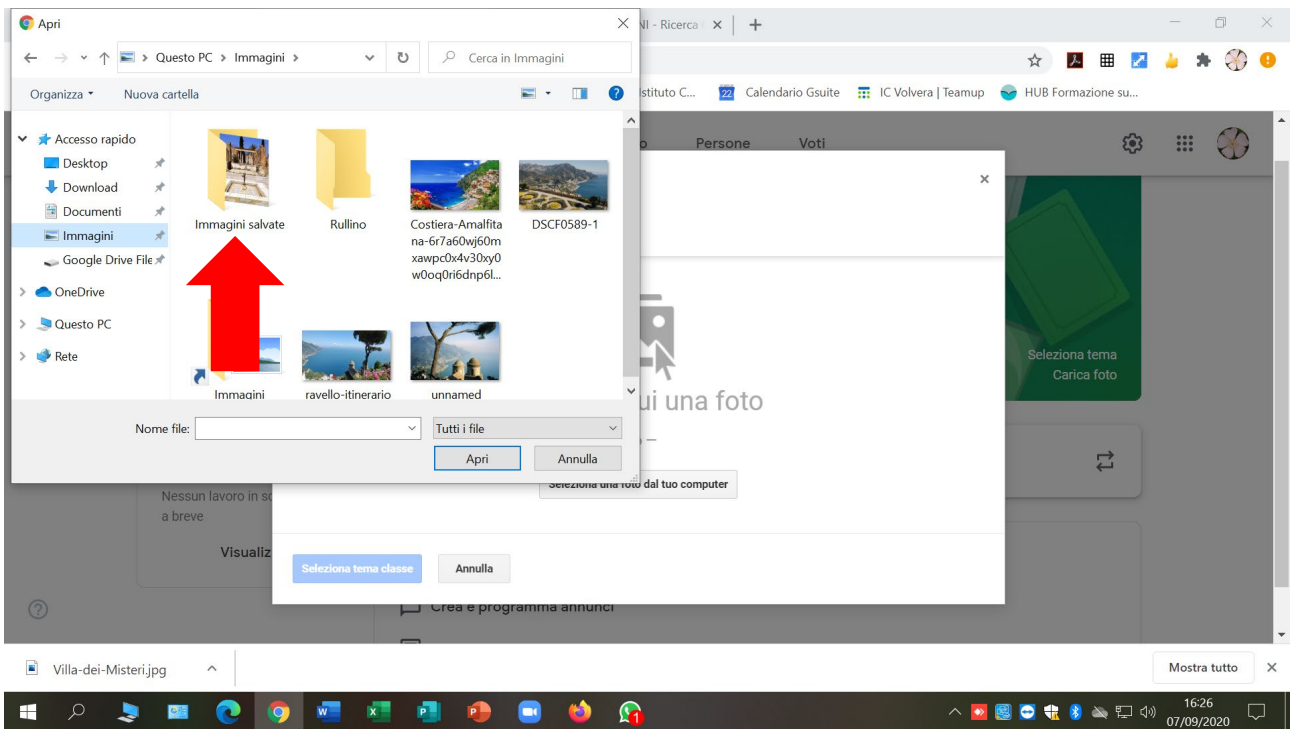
Apri

Questo PC > Immagini >

Cerca in Immagini

Organizza ▾ Nuova cartella

Accesso rapido
Desktop
Download
Documenti
Immagini
Google Drive File
OneDrive
Questo PC
Rete

Immagini salvate
Rullino
Costiera-Amalfitana-6r7a60wj60mxawpc0x4v30xy0w0oq0ri6dnp6l...
DSCF0589-1
Immagini
ravello-itinerario
unnamed

Nome file:
Tutti i file
Apri
Annulla

NI - Ricerca
Istituto C...
Calendario Gsuite
IC Volvera | Teamup
HUB Formazione su...

Persone
Voti

Seleziona tema
Carica foto

ui una foto

Seleziona una foto dal tuo computer

Nessun lavoro in sc
a breve

Visualiz

Seleziona tema classe
Annulla

Crea e programma annunci

Villa-dei-Misteri.jpg
Mostra tutto

16:26
07/09/2020